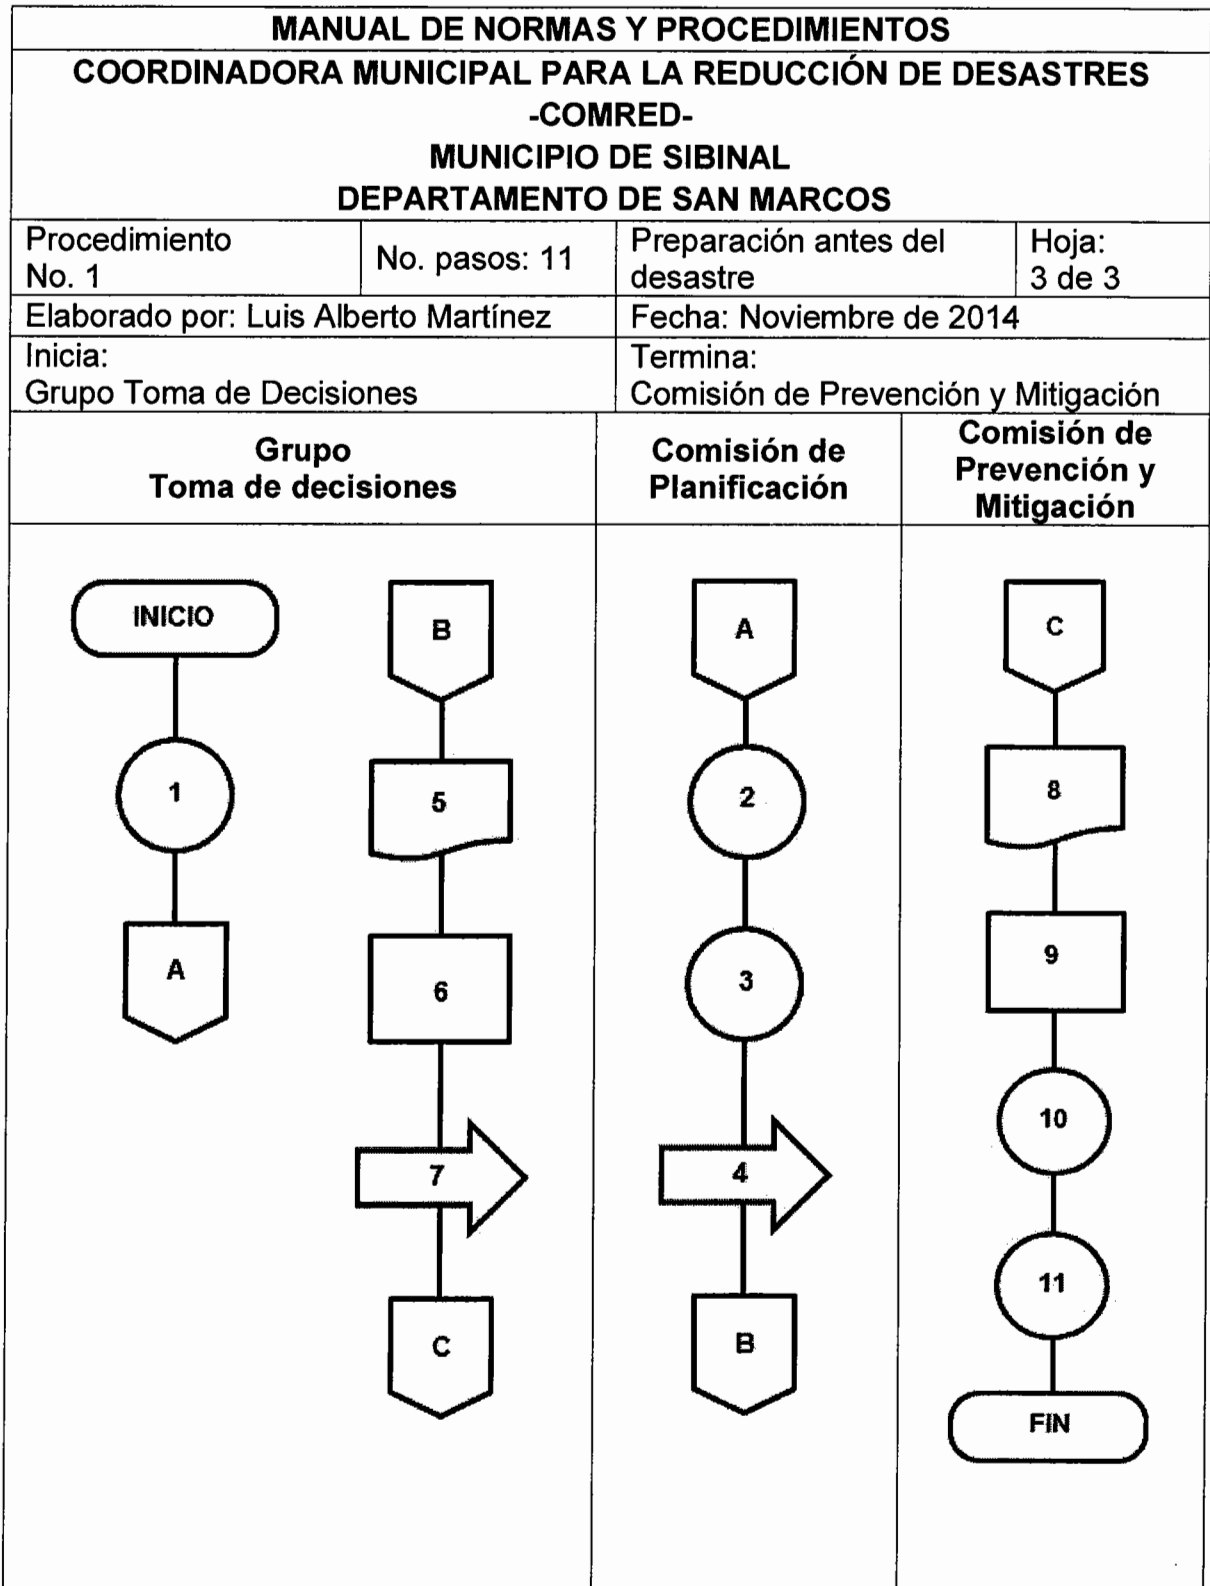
MANUAL DE NORMAS Y PROCEDIMIENTOS
COORDINADORA MUNICIPAL PARA LA REDUCCIÓN DE DESASTRES
-COMRED-
MUNICIPIO DE SIBINAL
DEPARTAMENTO DE SAN MARCOS

| Procedimiento No. 1 | No. pasos: 11 | Preparación antes del desastre | Hoja: 3 de 3 |
|---|---|---|---|
| Elaborado por: Luis Alberto Martínez | | Fecha: Noviembre de 2014 | |
| Inicia: Grupo Toma de Decisiones | | Termina: Comisión de Prevención y Mitigación | |

| Grupo Toma de decisiones | Comisión de Planificación | Comisión de Prevención y Mitigación |
|---|---|---|

INICIO
1
A

B
5
6
7
C

A
2
3
4
B

C
8
9
10
11
FIN